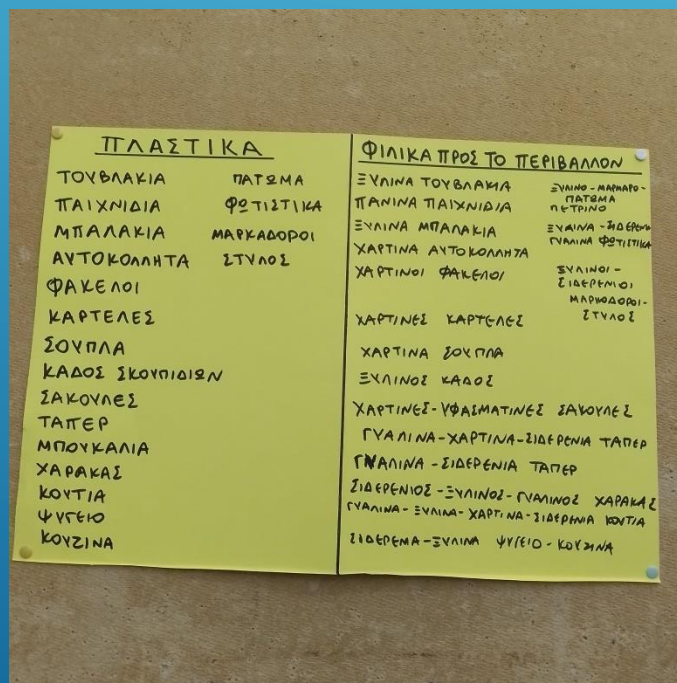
ΠΛΑΣΤΙΚΑ

ΤΟΥΒΛΑΚΙΑ
ΠΑΙΧΝΙΔΙΑ
ΜΠΑΛΑΚΙΑ
ΑΥΤΟΚΟΛΛΗΤΑ
ΦΑΚΕΛΟΙ
ΚΑΡΤΕΛΕΣ
ΣΟΥΠΛΑ
ΚΑΔΟΣ ΣΚΟΥΠΙΔΙΩΝ
ΣΑΚΟΥΛΕΣ
ΤΑΠΕΡ
ΜΠΟΥΚΑΛΙΑ
ΧΑΡΑΚΑΣ
ΚΟΥΤΙΑ
ΨΥΓΕΙΟ
ΚΟΥΖΙΝΑ

ΠΑΤΩΜΑ
ΦΩΤΙΣΤΙΚΑ
ΜΑΡΚΑΔΟΡΟΙ
ΣΤΥΛΟΣ

ΦΙΛΙΚΑ ΠΡΟΣ ΤΟ ΠΕΡΙΒΑΛΛΟΝ

ΞΥΛΙΝΑ ΤΟΥΒΛΑΚΙΑ
ΠΑΝΙΝΑ ΠΑΙΧΝΙΔΙΑ
ΞΥΛΙΝΑ ΜΠΑΛΑΚΙΑ
ΧΑΡΤΙΝΑ ΑΥΤΟΚΟΛΛΗΤΑ
ΧΑΡΤΙΝΟΙ ΦΑΚΕΛΟΙ
ΧΑΡΤΙΝΕΣ ΚΑΡΤΕΛΕΣ
ΧΑΡΤΙΝΑ ΣΟΥΠΛΑ
ΞΥΛΙΝΟΣ ΚΑΔΟΣ
ΧΑΡΤΙΝΕΣ-ΥΦΑΣΜΑΤΙΝΕΣ ΣΑΚΟΥΛΕΣ
ΓΥΑΛΙΝΑ-ΧΑΡΤΙΝΑ-ΣΙΔΕΡΕΝΙΑ ΤΑΠΕΡ
ΓΥΑΛΙΝΑ - ΣΙΔΕΡΕΝΙΑ ΤΑΠΕΡ
ΣΙΔΕΡΕΝΙΟΣ-ΞΥΛΙΝΟΣ-ΓΥΑΛΙΝΟΣ ΧΑΡΑΚΑΣ
ΓΥΑΛΙΝΑ-ΞΥΛΙΝΑ-ΧΑΡΤΙΝΑ-ΣΙΔΕΡΕΝΙΑ ΚΟΥΤΙΑ
ΣΙΔΕΡΕΝΙΑ-ΞΥΛΙΝΑ ΨΥΓΕΙΟ-ΚΟΥΖΙΝΑ

ΞΥΛΙΝΟ-ΜΑΡΜΑΡΟ-ΠΕΤΡΙΝΟ ΠΑΤΩΜΑ
ΞΥΛΙΝΑ-ΣΙΔΕΡΕΝΙΑ ΓΥΑΛΙΝΑ ΦΩΤΙΣΤΙΚΑ
ΞΥΛΙΝΟΙ-ΣΙΔΕΡΕΝΙΟΙ ΜΑΡΚΑΔΟΡΟΙ-ΣΤΥΛΟΣ